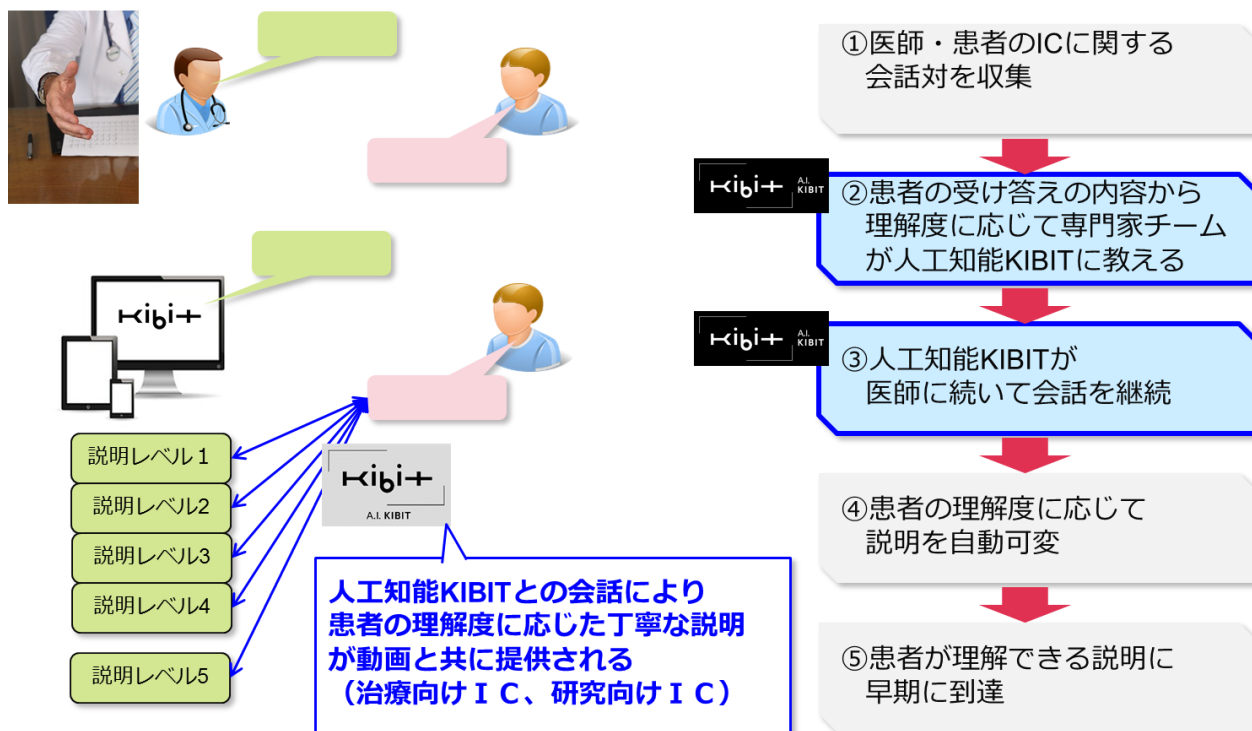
KIBIT

説明レベル１
説明レベル2
説明レベル3
説明レベル4
説明レベル5

KIBIT
A.I. KIBIT

人工知能KIBITとの会話により患者の理解度に応じた丁寧な説明が動画と共に提供される（治療向けＩＣ、研究向けＩＣ）

①医師・患者のICに関する会話対を収集

KIBIT A.I. KIBIT
②患者の受け答えの内容から理解度に応じて専門家チームが人工知能KIBITに教える

KIBIT A.I. KIBIT
③人工知能KIBITが医師に続いて会話を継続

④患者の理解度に応じて説明を自動可変

⑤患者が理解できる説明に早期に到達